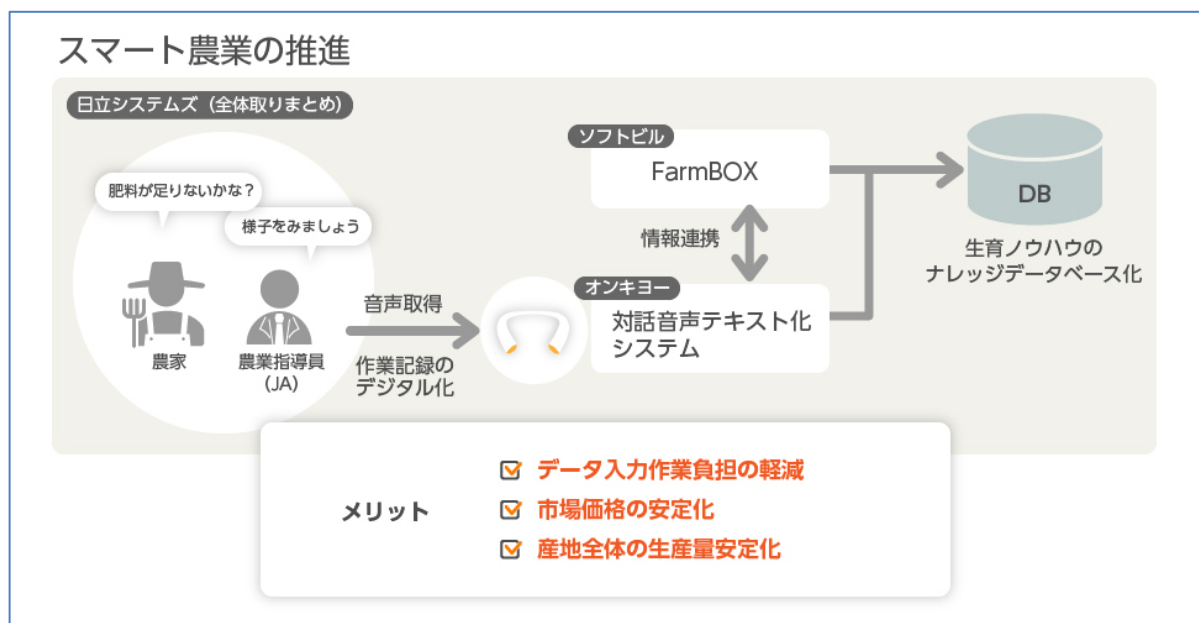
スマート農業の推進

日立システムズ（全体取りまとめ）

肥料が足りないかな？

様子をみましょう

農家

農業指導員（JA）

音声取得

作業記録のデジタル化

ソフトビル

FarmBOX

情報連携

オンキヨー

対話音声テキスト化システム

DB

生育ノウハウのナレッジデータベース化

メリット

データ入力作業負担の軽減

市場価格の安定化

産地全体の生産量安定化